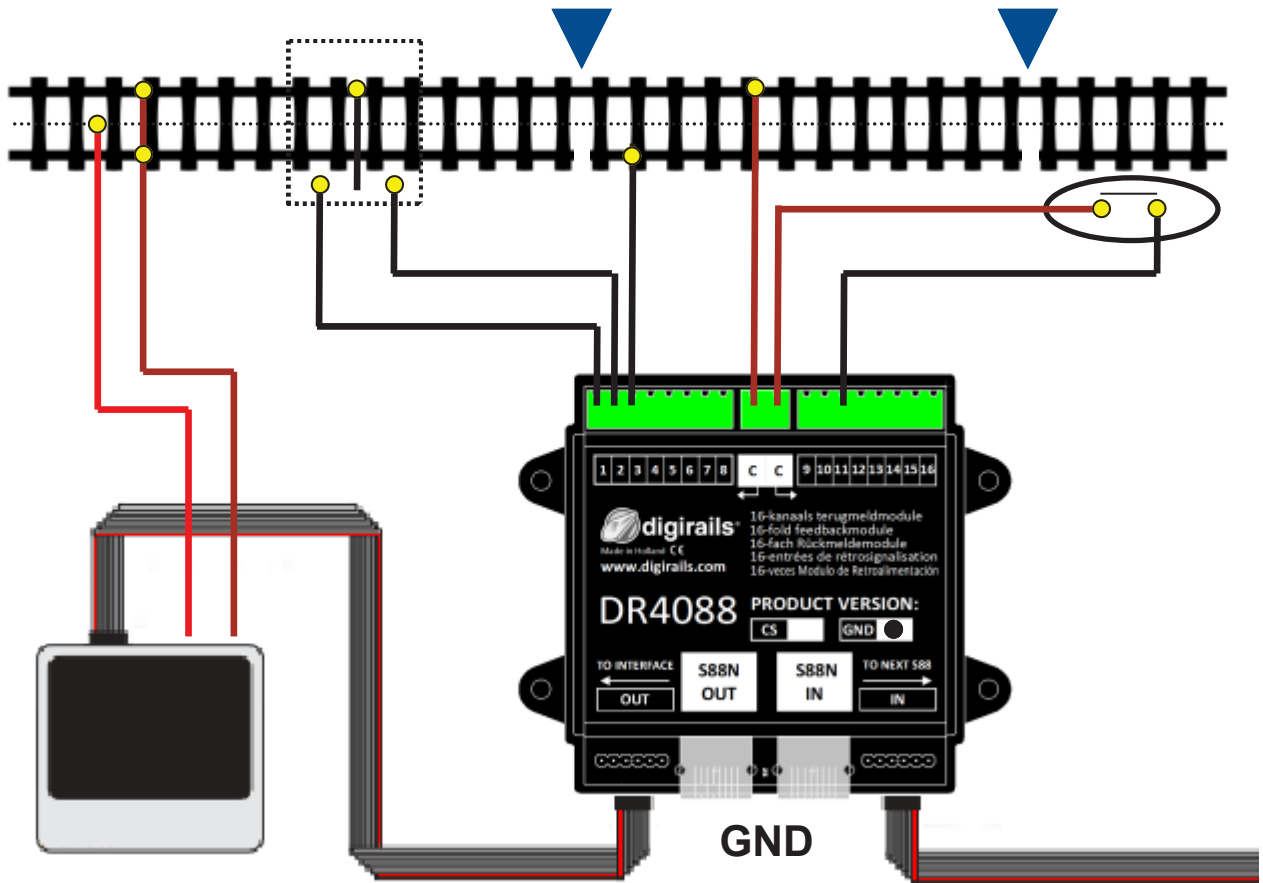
1 2 3 4 5 6 7 8 C C 9 10 11 12 13 14 15 16

digirails®
Made in Holland CE
www.digirails.com

16-kanaals terugmeldmodule
16-fold feedbackmodule
16-fach Rückmeldemodule
16-entrées de rétrosignalisation
16-veces Modulo de Retroalimentación

DR4088

PRODUCT VERSION:
CS
GND

TO INTERFACE
OUT
S88N OUT
S88N IN
TO NEXT S88
IN

GND